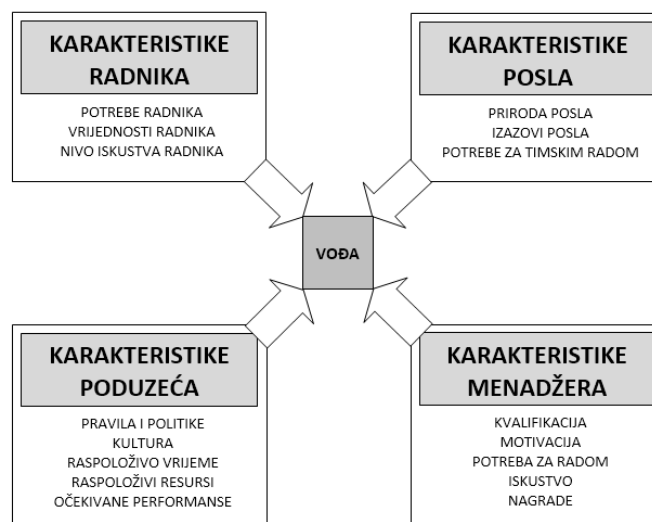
KARAKTERISTIKE RADNIKA

POTREBE RADNIKA
VRIJEDNOSTI RADNIKA
NIVO ISKUSTVA RADNIKA

KARAKTERISTIKE POSLA

PRIRODA POSLA
IZAZOVI POSLA
POTREBE ZA TIMSKIM RADOM

VOĐA

KARAKTERISTIKE PODUZEĆA

PRAVILA I POLITIKE
KULTURA
RASPOLOŽIVO VRIJEME
RASPOLOŽIVI RESURSI
OČEKIVANE PERFORMANSE

KARAKTERISTIKE MENADŽERA

KVALIFIKACIJA
MOTIVACIJA
POTREBA ZA RADOM
ISKUSTVO
NAGRADE